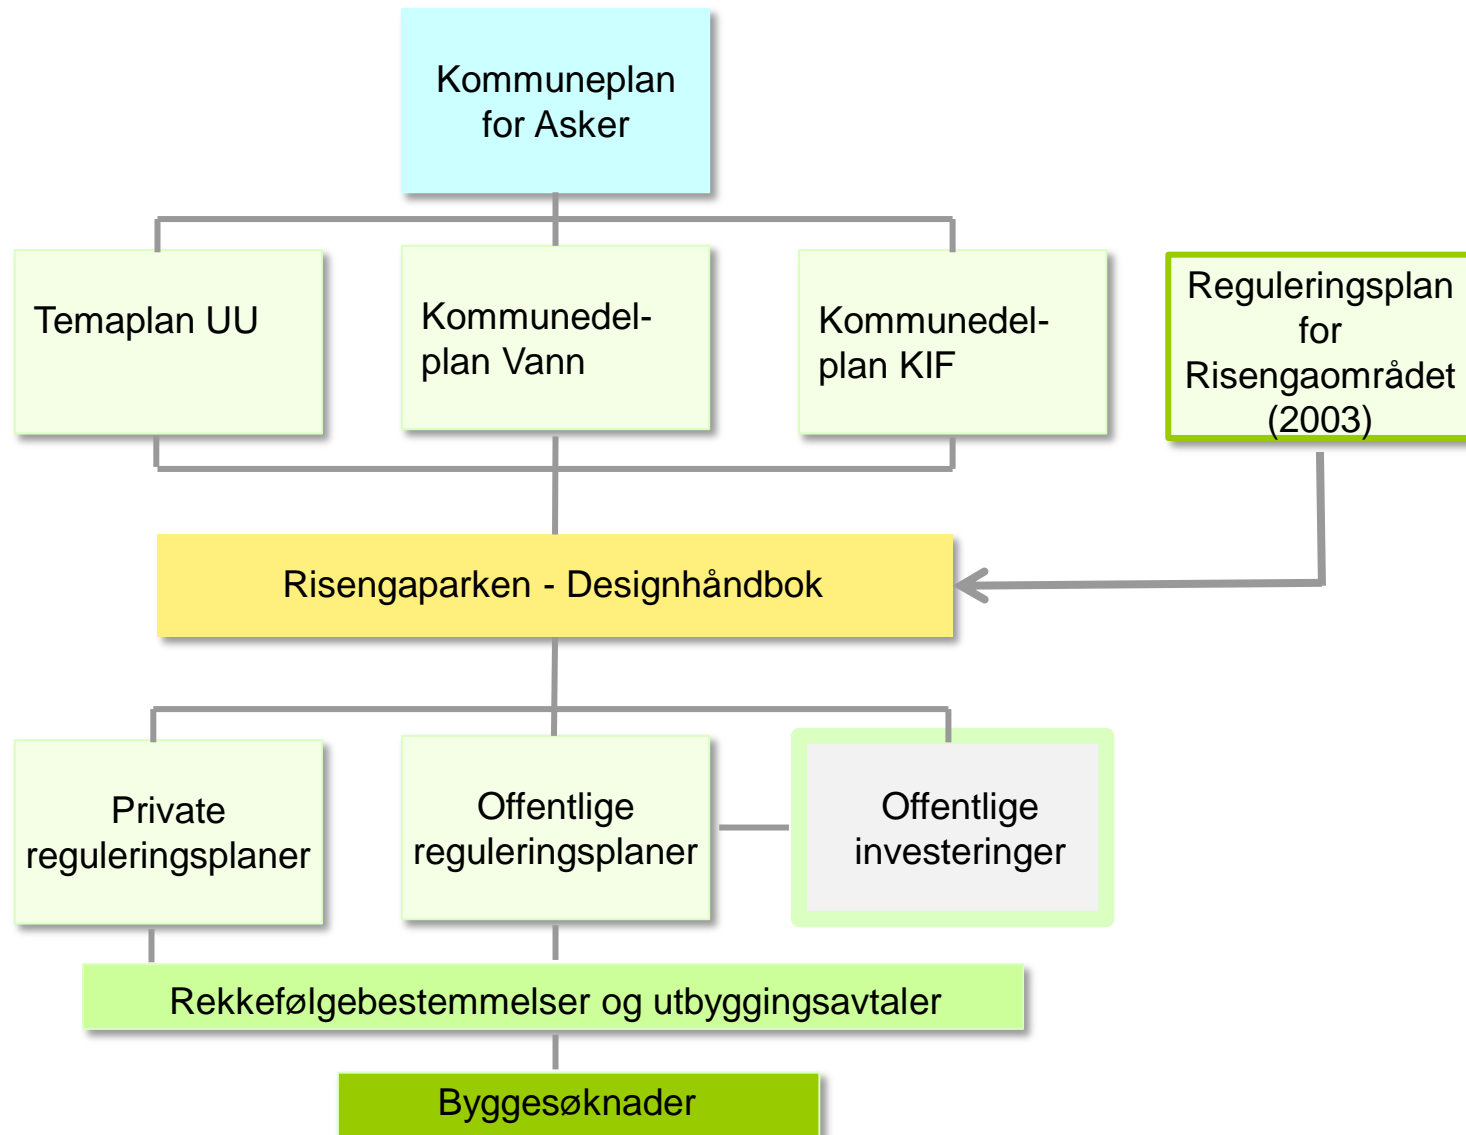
Kommuneplan for Asker

Temaplan UU

Kommunedelplan Vann

Kommunedelplan KIF

Reguleringsplan for Risengaområdet (2003)

Risengaparken - Designhåndbok

Private reguleringsplaner

Offentlige reguleringsplaner

Offentlige investeringer

Rekkefølgebestemmelser og utbyggingsavtaler

Byggesøknader